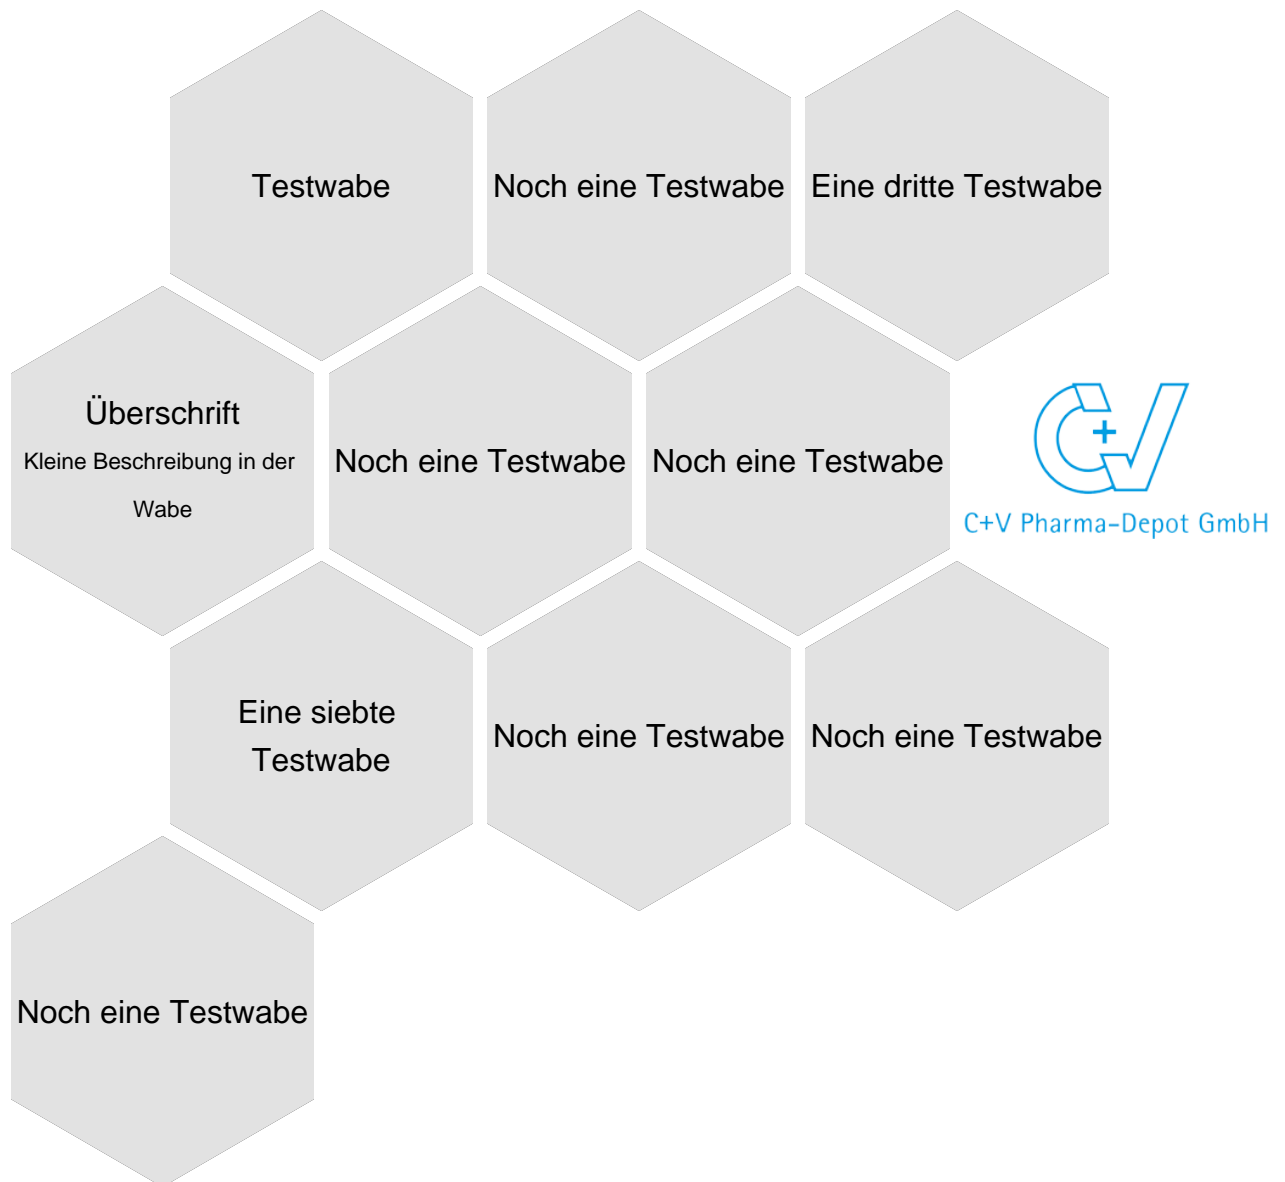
Testwabe

Noch eine Testwabe

Eine dritte Testwabe

Überschrift

Kleine Beschreibung in der Wabe

Noch eine Testwabe

Noch eine Testwabe

C+V

C+V Pharma-Depot GmbH

Eine siebte Testwabe

Noch eine Testwabe

Noch eine Testwabe

Noch eine Testwabe